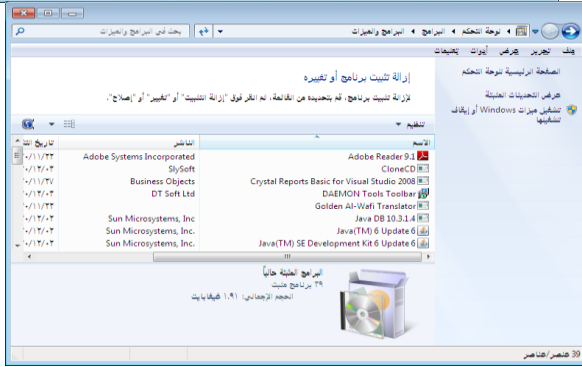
لوحة التحكم ◄ البرامج ◄ البرامج والميزات

بحث في البرامج والميزات

ملف تحرير عرض أدوات تعليمات

الصفحة الرئيسية للوحة التحكم

عرض التحديثات المثبتة

تشغيل ميزات Windows أو إيقاف تشغيلها

إزالة تثبيت برنامج أو تغييره

لإزالة تثبيت برنامج، قم بتحديده من القائمة، ثم انقر فوق "إزالة التثبيت" أو "تغيير" أو "إصلاح".

تنظيم

| الاسم | الناشر | تاريخ التثـ |
|---|---|---|
| Adobe Reader 9.1 | Adobe Systems Incorporated | ٠/١١/٢٢ |
| CloneCD | SlySoft | ٠/١٢/٠٣ |
| Crystal Reports Basic for Visual Studio 2008 | Business Objects | ٠/١١/٢٧ |
| DAEMON Tools Toolbar | DT Soft Ltd | ٠/١٢/٠٣ |
| Golden Al-Wafi Translator | | ٠/١١/٢٢ |
| Java DB 10.3.1.4 | Sun Microsystems, Inc | ٠/١٢/٠٣ |
| Java(TM) 6 Update 6 | Sun Microsystems, Inc. | ٠/١٢/٠٣ |
| Java(TM) SE Development Kit 6 Update 6 | Sun Microsystems, Inc. | ٠/١٢/٠٣ |

البرامج المثبتة حالياً
٣٩ برنامج مثبت
الحجم الإجمالي: ١.٩١ غيغابايت

39 عنصر/عناصر